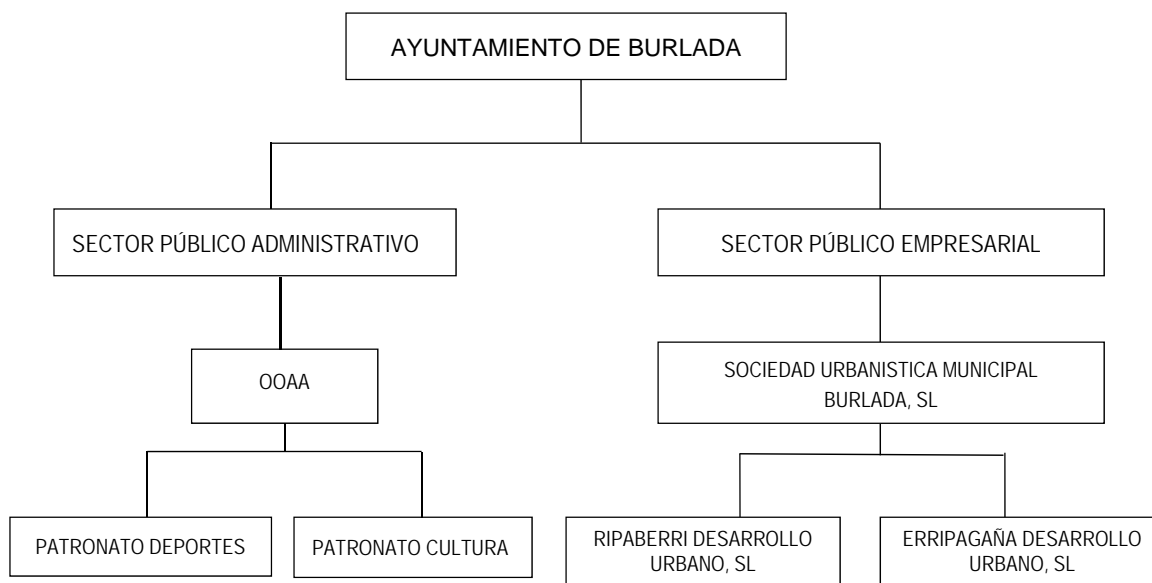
AYUNTAMIENTO DE BURLADA

SECTOR PÚBLICO ADMINISTRATIVO

SECTOR PÚBLICO EMPRESARIAL

OOAA

SOCIEDAD URBANISTICA MUNICIPAL BURLADA, SL

PATRONATO DEPORTES

PATRONATO CULTURA

RIPABERRI DESARROLLO URBANO, SL

ERRIPAGAÑA DESARROLLO URBANO, SL